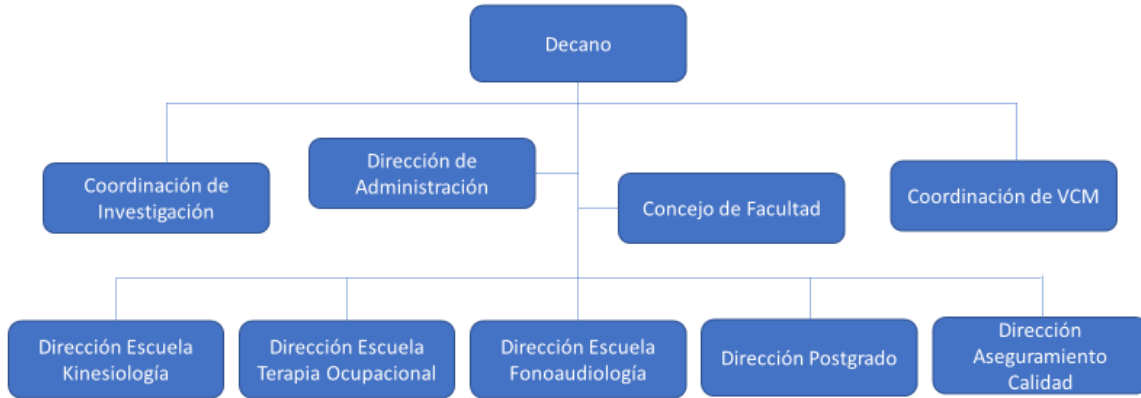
Decano

Coordinación de Investigación

Dirección de Administración

Concejo de Facultad

Coordinación de VCM

Dirección Escuela Kinesiología

Dirección Escuela Terapia Ocupacional

Dirección Escuela Fonoaudiología

Dirección Postgrado

Dirección Aseguramiento Calidad